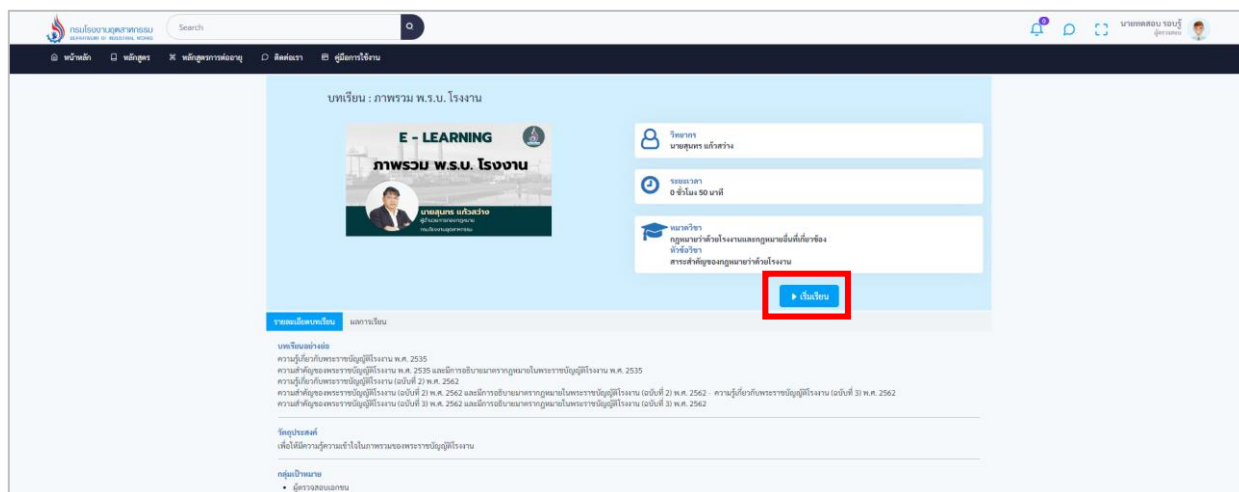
กรมโรงงานอุตสาหกรรม
DEPARTMENT OF INDUSTRIAL WORKS

Search

นายทดสอบ รอบรู้
ผู้ตรวจสอบ

หน้าหลัก หลักสูตร หลักสูตรการต่ออายุ ติดต่อเรา คู่มือการใช้งาน

บทเรียน : ภาพรวม พ.ร.บ. โรงงาน

E - LEARNING
ภาพรวม พ.ร.บ. โรงงาน
นายสุนทร แก้วสว่าง
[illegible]

วิทยากร
นายสุนทร แก้วสว่าง

ระยะเวลา
0 ชั่วโมง 50 นาที

หมวดวิชา
กฎหมายว่าด้วยโรงงานและกฎหมายอื่นที่เกี่ยวข้อง
หัวข้อวิชา
สาระสำคัญของกฎหมายว่าด้วยโรงงาน

▶ เริ่มเรียน

รายละเอียดบทเรียน ผลการเรียน

บทเรียนอย่างย่อ
ความรู้เกี่ยวกับพระราชบัญญัติโรงงาน พ.ศ. 2535
ความสำคัญของพระราชบัญญัติโรงงาน พ.ศ. 2535 และมีการอธิบายมาตรากฎหมายในพระราชบัญญัติโรงงาน พ.ศ. 2535
ความรู้เกี่ยวกับพระราชบัญญัติโรงงาน (ฉบับที่ 2) พ.ศ. 2562
ความสำคัญของพระราชบัญญัติโรงงาน (ฉบับที่ 2) พ.ศ. 2562 และมีการอธิบายมาตรากฎหมายในพระราชบัญญัติโรงงาน (ฉบับที่ 2) พ.ศ. 2562 - ความรู้เกี่ยวกับพระราชบัญญัติโรงงาน (ฉบับที่ 3) พ.ศ. 2562
ความสำคัญของพระราชบัญญัติโรงงาน (ฉบับที่ 3) พ.ศ. 2562 และมีการอธิบายมาตรากฎหมายในพระราชบัญญัติโรงงาน (ฉบับที่ 3) พ.ศ. 2562

วัตถุประสงค์
เพื่อให้มีความรู้ความเข้าใจในภาพรวมของพระราชบัญญัติโรงงาน

กลุ่มเป้าหมาย
• ผู้ตรวจสอบเอกชน